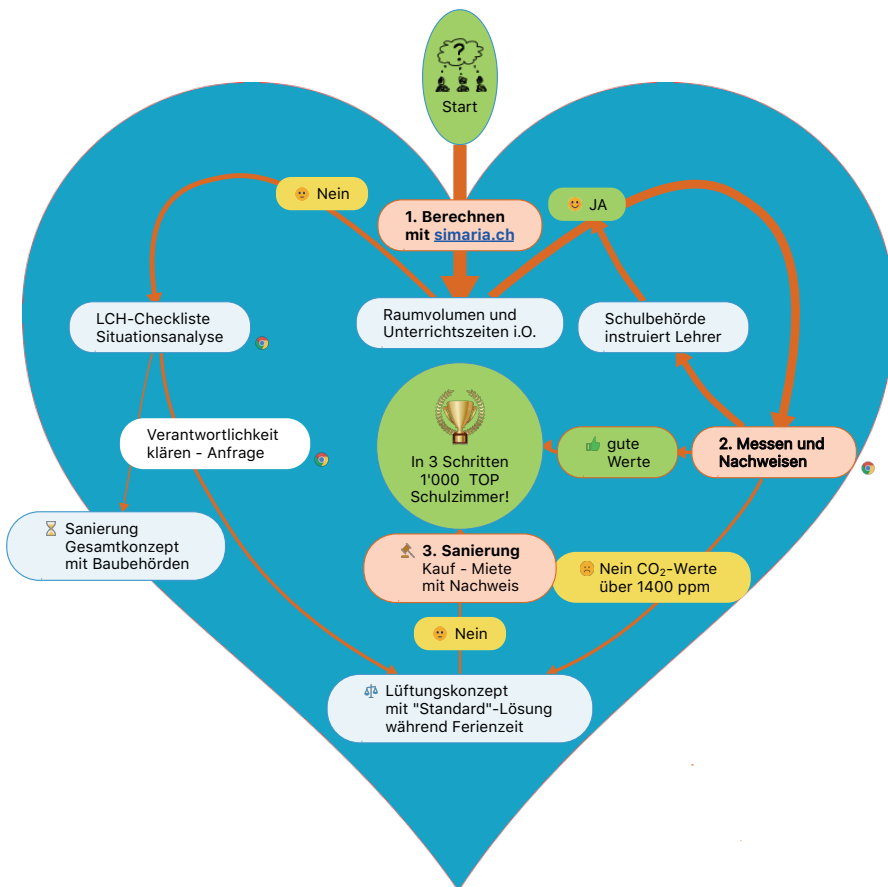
?

Start

Nein

1. Berechnen mit simaria.ch

JA

LCH-Checkliste Situationsanalyse

Raumvolumen und Unterrichtszeiten i.O.

Schulbehörde instruiert Lehrer

Verantwortlichkeit klären - Anfrage

In 3 Schritten 1'000 TOP Schulzimmer!

gute Werte

2. Messen und Nachweisen

Sanierung Gesamtkonzept mit Baubehörden

3. Sanierung Kauf - Miete mit Nachweis

Nein $CO_2$-Werte über 1400 ppm

Nein

Lüftungskonzept mit "Standard"-Lösung während Ferienzeit